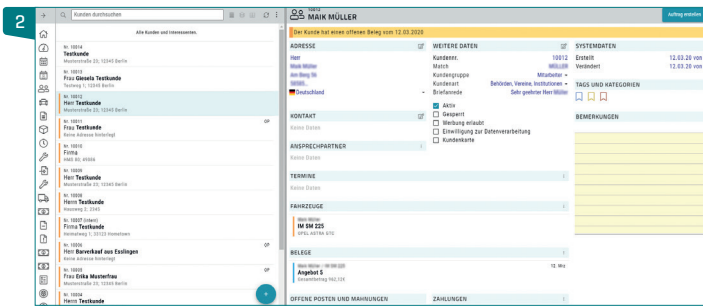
2

Kunden durchsuchen

Alle Kunden und Interessenten

Nr. 10014
Testkunde
Musterstraße 23, 12345 Berlin

Nr. 10013
Frau Giesela Testkunde
Testweg 1, 12345 Berlin

Nr. 10012
Herr Testkunde
Musterstraße 23, 12345 Berlin

Nr. 10011
Frau Testkunde
Keine Adresse hinterlegt

Nr. 10010
Firma
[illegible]

Nr. 10009
Herr Testkunde
Musterstraße 23, 12345 Berlin

Nr. 10008
Herrn Testkunde
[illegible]

Nr. 10007 (Intern)
Firma Testkunde
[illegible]

Nr. 10006
Herr Barverkauf aus Esslingen
Keine Adresse hinterlegt

Nr. 10005
Frau Erika Musterfrau
Musterstraße 23, 12345 Berlin

Nr. 10004
Herrn Testkunde

OP
OP
OP

10012
MAIK MÜLLER

Auftrag erstellen

Der Kunde hat einen offenen Beleg vom 12.03.2020

ADRESSE
Herr
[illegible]
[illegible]
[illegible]
Deutschland

KONTAKT
Keine Daten

ANSPRECHPARTNER
Keine Daten

TERMINE
Keine Daten

FAHRZEUGE
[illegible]
IM SM 225
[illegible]

BELEGE
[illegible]
Angebot 5
Gesamtbetrag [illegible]
12. Mrz

OFFENE POSTEN UND MAHNUNGEN

WEITERE DATEN
Kundennr. 10012
Match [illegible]
Kundengruppe Mitarbeiter
Kundenart Behörden, Vereine, Institutionen
Briefanrede Sehr geehrter Herr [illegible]

Aktiv
Gesperrt
Werbung erlaubt
Einwilligung zur Datenverarbeitung
Kundenkarte

ZAHLUNGEN

SYSTEMDATEN
Erstellt 12.03.20 von
Verändert 12.03.20 von

TAGS UND KATEGORIEN

BEMERKUNGEN